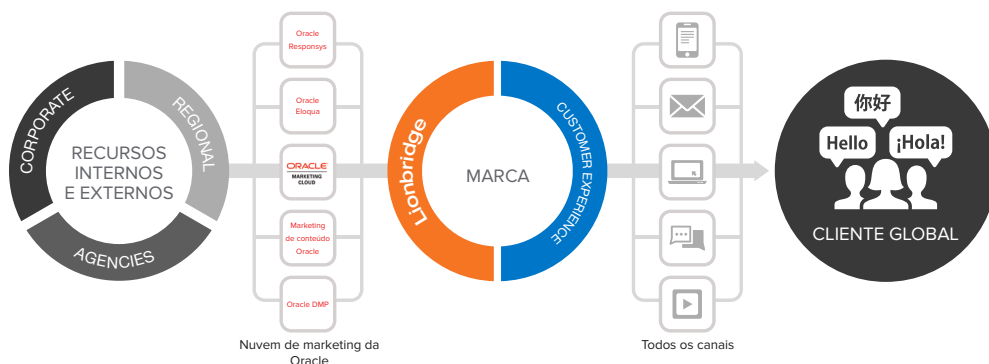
CORPORATE

REGIONAL

AGENCIES

RECURSOS INTERNOS E EXTERNOS

Oracle Responsys

Oracle Eloqua

ORACLE MARKETING CLOUD

Marketing de conteúdo Oracle

Oracle DMP

Nuvem de marketing da Oracle

Lionbridge

MARCA

CUSTOMER EXPERIENCE

Todos os canais

你好

Hello

¡Hola!

CLIENTE GLOBAL